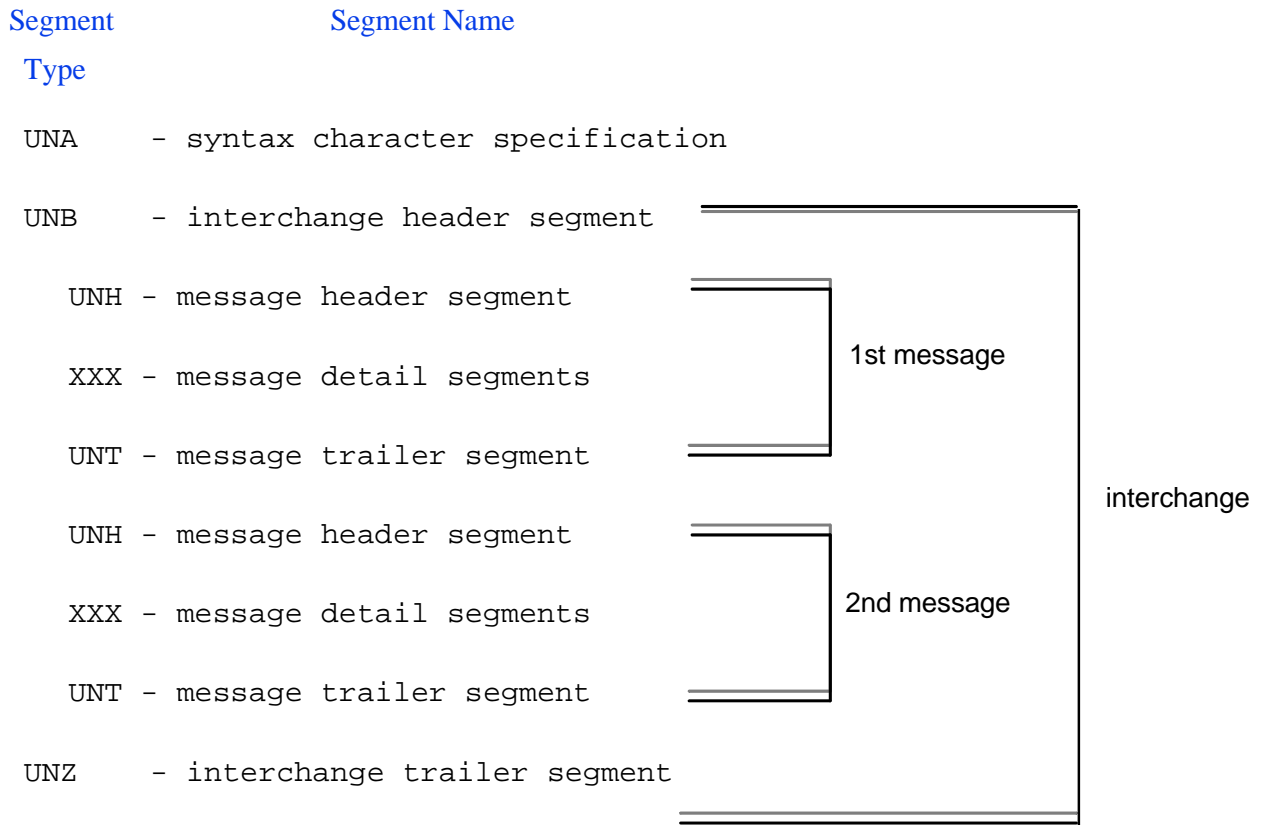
Segment Type Segment Name

UNA - syntax character specification

UNB - interchange header segment

UNH - message header segment

XXX - message detail segments

UNT - message trailer segment

1st message

UNH - message header segment

XXX - message detail segments

UNT - message trailer segment

2nd message

UNZ - interchange trailer segment

interchange